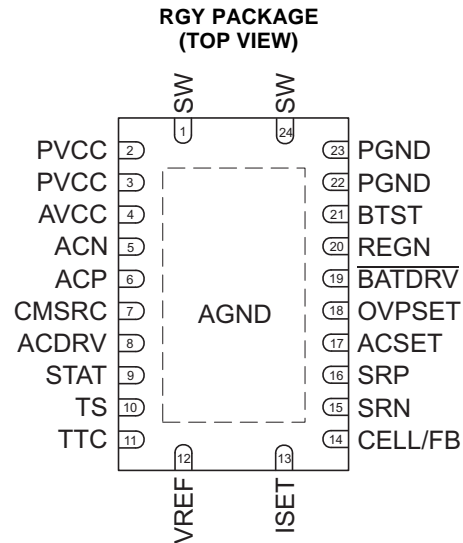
RGY PACKAGE
(TOP VIEW)

SW
1
SW
24

PVCC 2
PVCC 3
AVCC 4
ACN 5
ACP 6
CMSRC 7
ACDRV 8
STAT 9
TS 10
TTC 11

AGND

23 PGND
22 PGND
21 BTST
20 REGN
19 $\overline{\text{BATDRV}}$
18 OVPSET
17 ACSET
16 SRP
15 SRN
14 CELL/FB

12
VREF
13
ISET